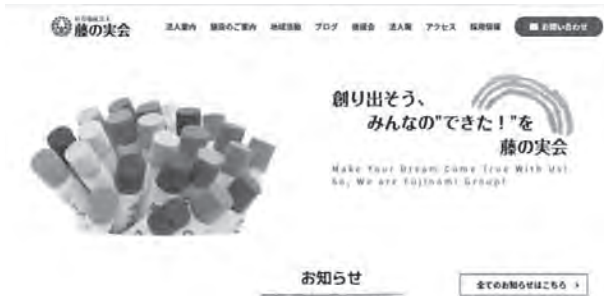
社会福祉法人
藤の実会

法人案内 施設のご案内 地域活動 ブログ 後援会 法人報 アクセス 採用情報 お問い合わせ

創り出そう、
みんなの"できた！"を
藤の実会

Make Your Dream Come True With Us!
So, We are Fujinomi Group!

お知らせ

全てのお知らせはこちら ›